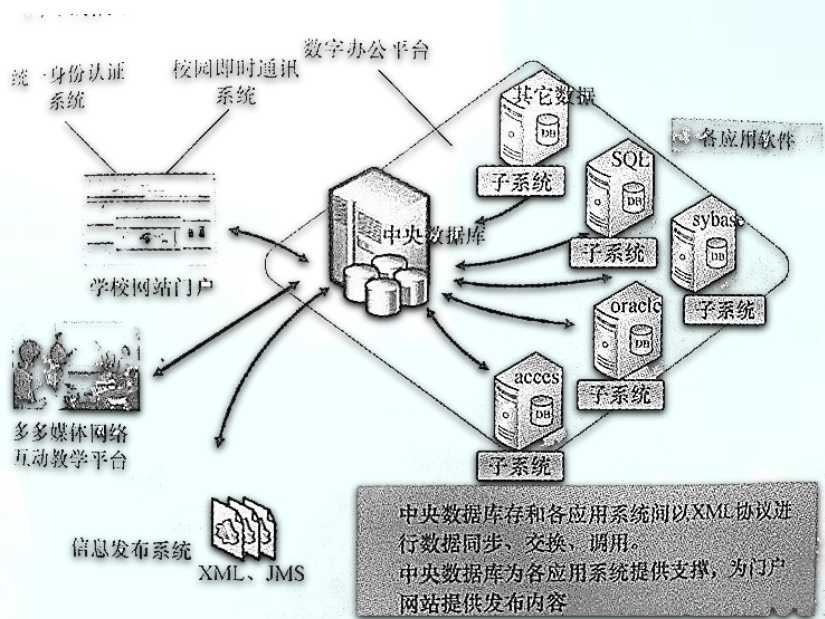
统一身份认证系统

校园即时通讯系统

数字办公平台

其它数据

DB

子系统

各应用软件

SQL

DB

子系统

sybase

DB

子系统

中央数据库

学校网站门户

oracle

DB

子系统

accecs

DB

子系统

子系统

多多媒体网络互动教学平台

信息发布系统

XML、JMS

中央数据库存和各应用系统间以XML协议进行数据同步、交换、调用。
中央数据库为各应用系统提供支撑，为门户网站提供发布内容